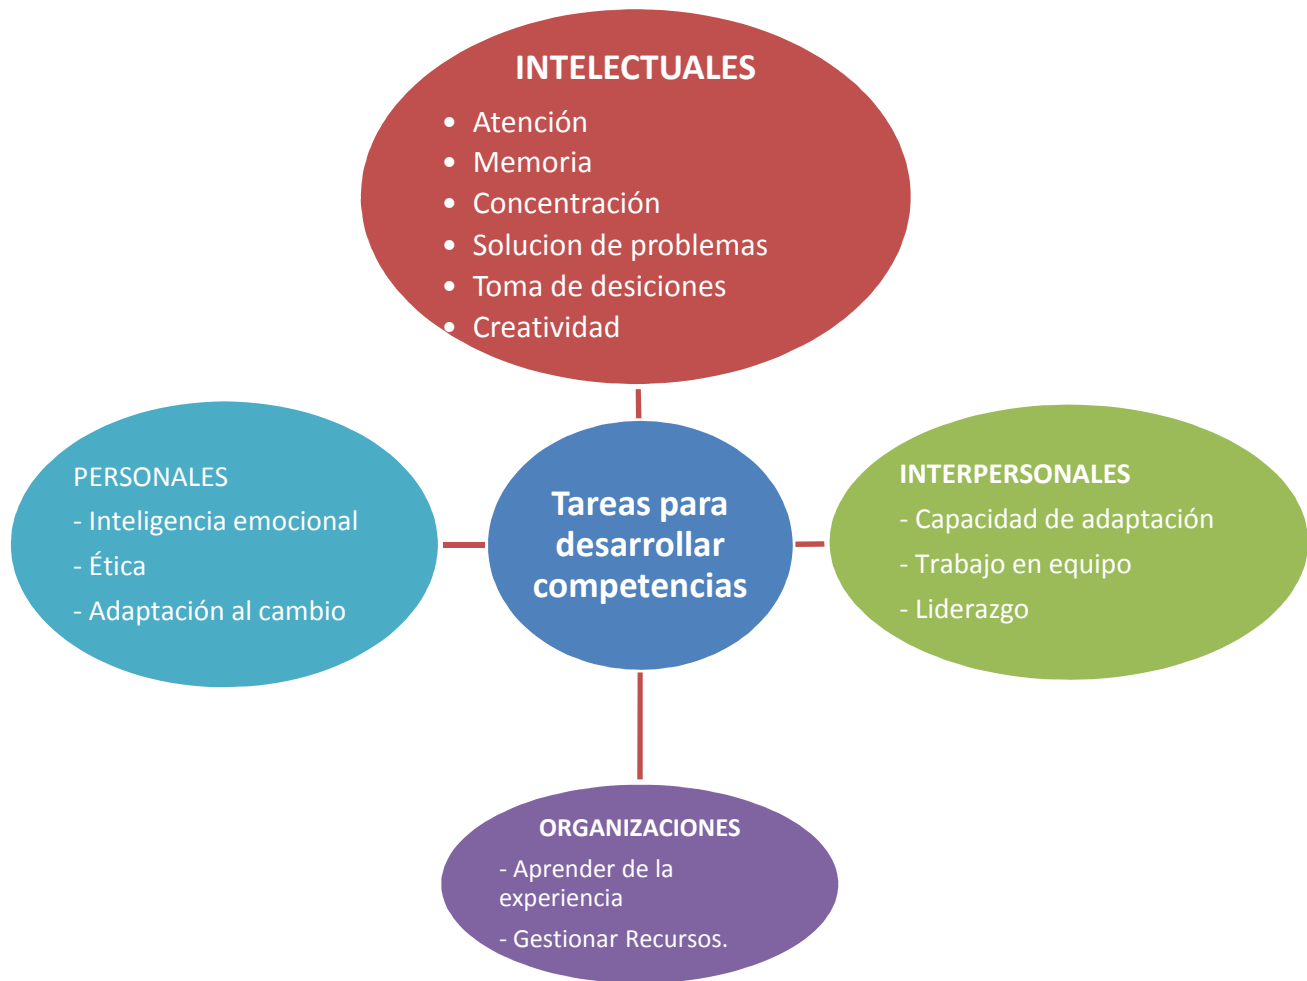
INTELECTUALES
- Atención
- Memoria
- Concentración
- Solucion de problemas
- Toma de desiciones
- Creatividad

PERSONALES
- Inteligencia emocional
- Ética
- Adaptación al cambio

Tareas para desarrollar competencias

INTERPERSONALES
- Capacidad de adaptación
- Trabajo en equipo
- Liderazgo

ORGANIZACIONES
- Aprender de la experiencia
- Gestionar Recursos.